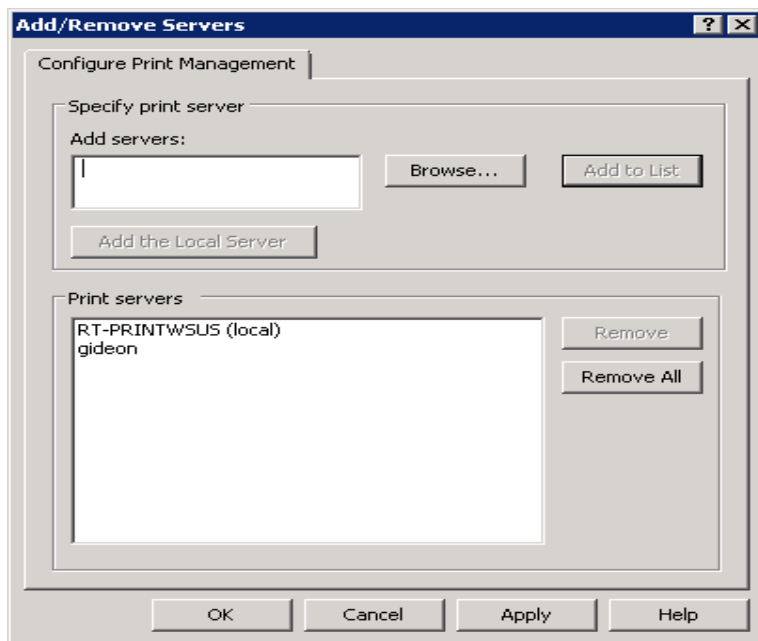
Add/Remove Servers

? X

Configure Print Management

Specify print server

Add servers:

Browse...

Add to List

Add the Local Server

Print servers

RT-PRINTWSUS (local)
gideon

Remove

Remove All

OK

Cancel

Apply

Help